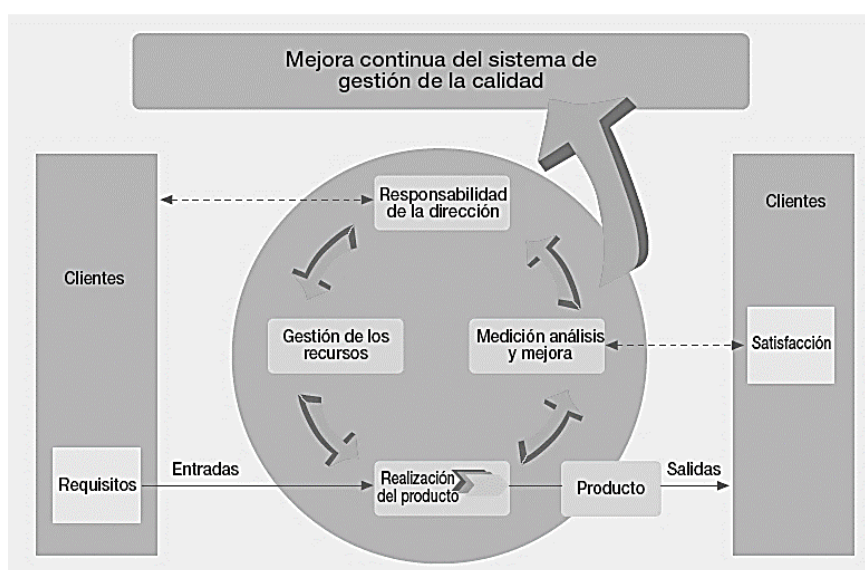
Mejora continua del sistema de gestión de la calidad

Clientes

Requisitos

Entradas

Responsabilidad de la dirección

Gestión de los recursos

Medición análisis y mejora

Realización del producto

Producto

Salidas

Clientes

Satisfacción